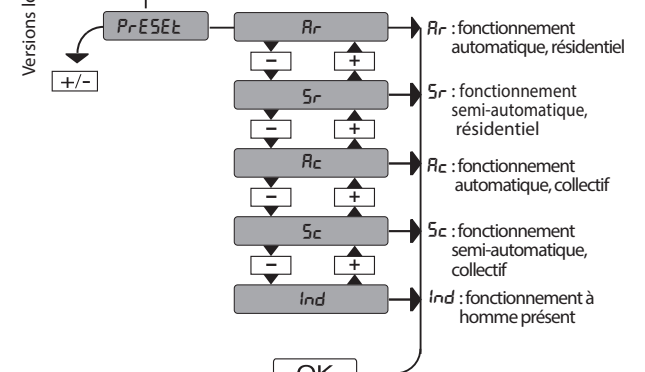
Versions l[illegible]

PrESEt

+/-

Ar

−
+

Sr

−
+

Ac

−
+

Sc

−
+

Ind

OK

Ar : fonctionnement automatique, résidentiel

Sr : fonctionnement semi-automatique, résidentiel

Ac : fonctionnement automatique, collectif

Sc : fonctionnement semi-automatique, collectif

Ind : fonctionnement à homme présent